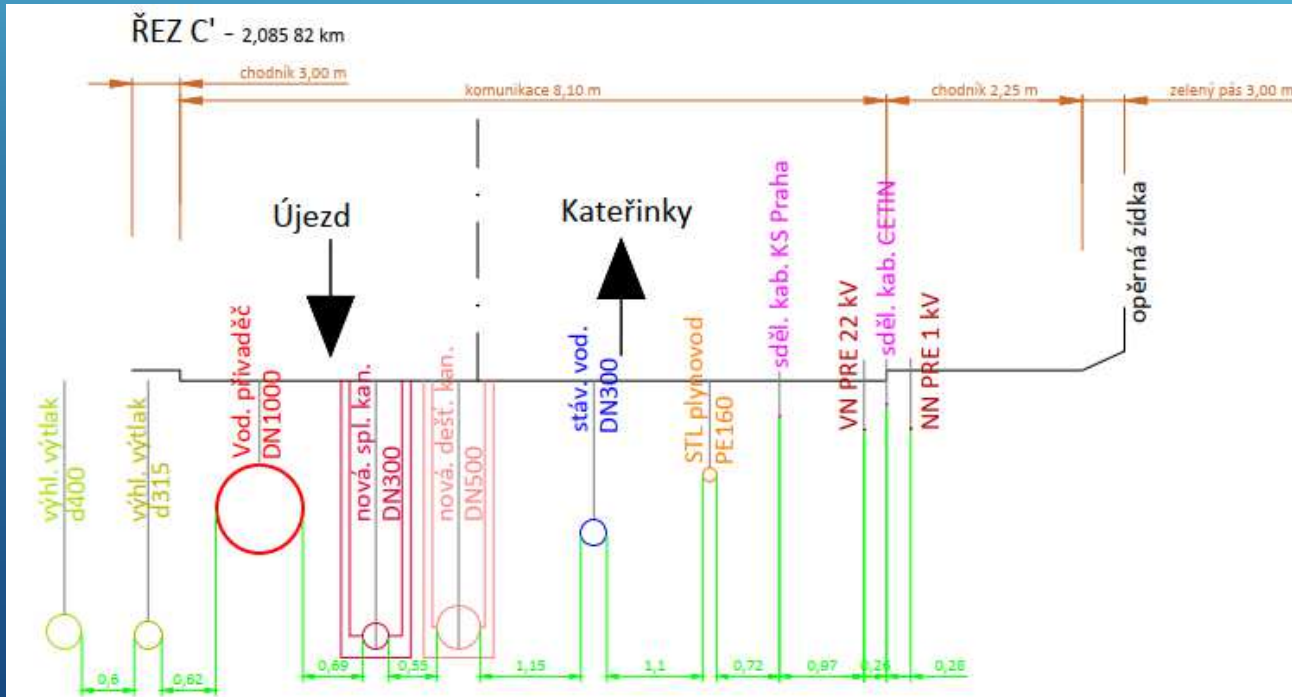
ŘEZ C' - 2,085 82 km

chodník 3,00 m
komunikace 8,10 m
chodník 2,25 m
zelený pás 3,00 m

Újezd
Kateřinky

výhl. výtlak d400
výhl. výtlak d315
Vod. přivaděč DN1000
nová. spl. kan. DN300
nová. dešt. kan. DN500
stáv. vod. DN300
STL plynovod PE160
sděl. kab. KS Praha
VN PRE 22 kV
sděl. kab. CETIN
NN PRE 1 kV
opěrná zídka

0,6
0,62
0,69
0,55
1,15
1,1
0,72
0,97
0,26
0,28